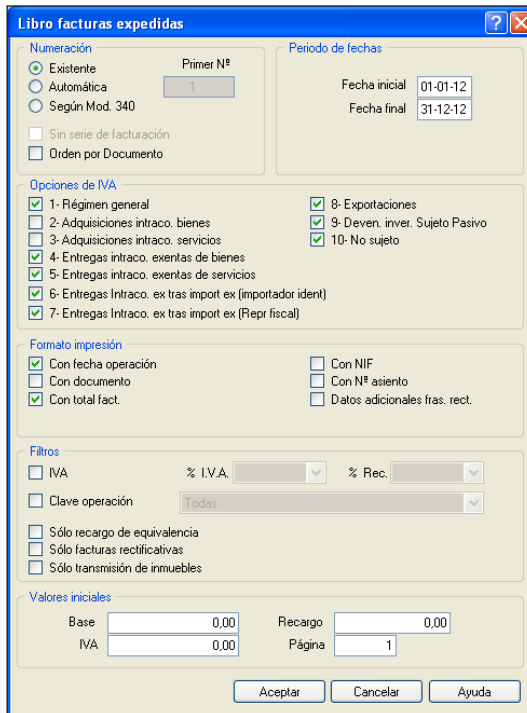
Libro facturas expedidas

Numeración
Existente
Automática
Según Mod. 340
Primer Nº
1
Sin serie de facturación
Orden por Documento

Periodo de fechas
Fecha inicial 01-01-12
Fecha final 31-12-12

Opciones de IVA
1- Régimen general
2- Adquisiciones intraco. bienes
3- Adquisiciones intraco. servicios
4- Entregas intraco. exentas de bienes
5- Entregas intraco. exentas de servicios
6- Entregas Intraco. ex tras import ex (importador ident)
7- Entregas Intraco. ex tras import ex (Repr fiscal)
8- Exportaciones
9- Deven. inver. Sujeto Pasivo
10- No sujeto

Formato impresión
Con fecha operación
Con documento
Con total fact.
Con NIF
Con Nº asiento
Datos adicionales fras. rect.

Filtros
IVA
% I.V.A.
% Rec.
Clave operación
Todas
Sólo recargo de equivalencia
Sólo facturas rectificativas
Sólo transmisión de inmuebles

Valores iniciales
Base 0,00
Recargo 0,00
IVA 0,00
Página 1

Aceptar
Cancelar
Ayuda